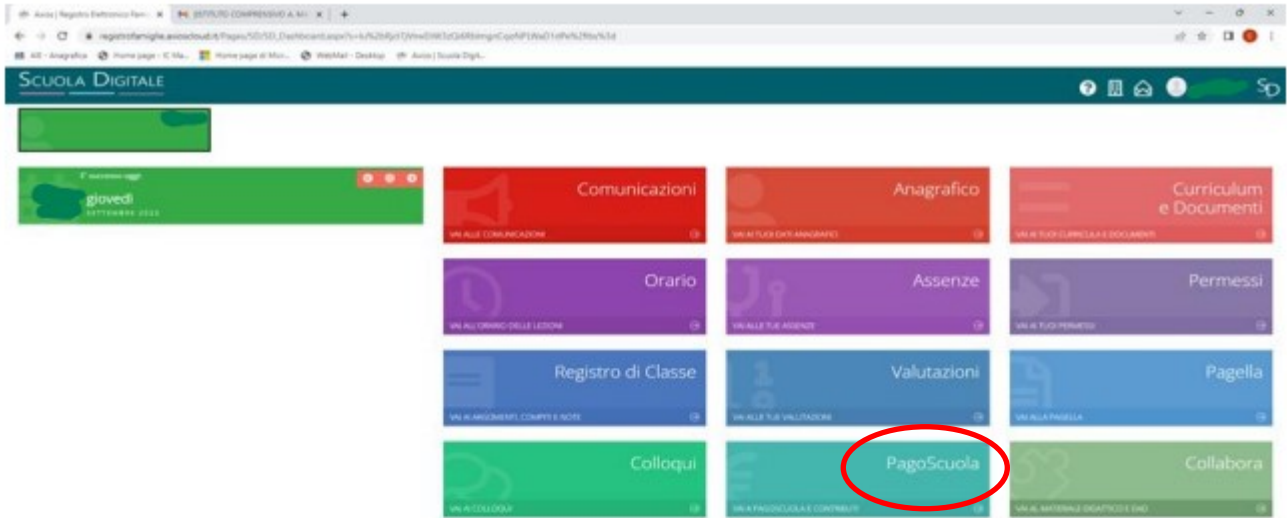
Axios | Registro Elettronico Fam | ISTITUTO COMPRENSIVO A. M. | +

registrofamiglie.axioscloud.it/Pages/SD/SD_Dashboard.aspx?s=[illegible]

All - Anagrafica | Home page - IC Ma... | Home page di Micr... | WebMail - Desktop | Axios | Scuola Digit...

SCUOLA DIGITALE

SD

È successo oggi

giovedì

SETTEMBRE 2022

Comunicazioni

VAI ALLE COMUNICAZIONI

Anagrafico

VAI AI TUOI DATI ANAGRAFICI

Curriculum e Documenti

VAI AI TUOI CURRICULA E DOCUMENTI

Orario

VAI ALL'ORARIO DELLE LEZIONI

Assenze

VAI ALLE TUE ASSENZE

Permessi

VAI AI TUOI PERMESSI

Registro di Classe

VAI AI ARGOMENTI, COMPITI E NOTE

Valutazioni

VAI ALLE TUE VALUTAZIONI

Pagella

VAI ALLA PAGELLA

Colloqui

VAI AI COLLOQUI

PagoScuola

VAI A PAGOSCUOLA E CONTRIBUTI

Collabora

VAI AL MATERIALE DIDATTICO E DAD